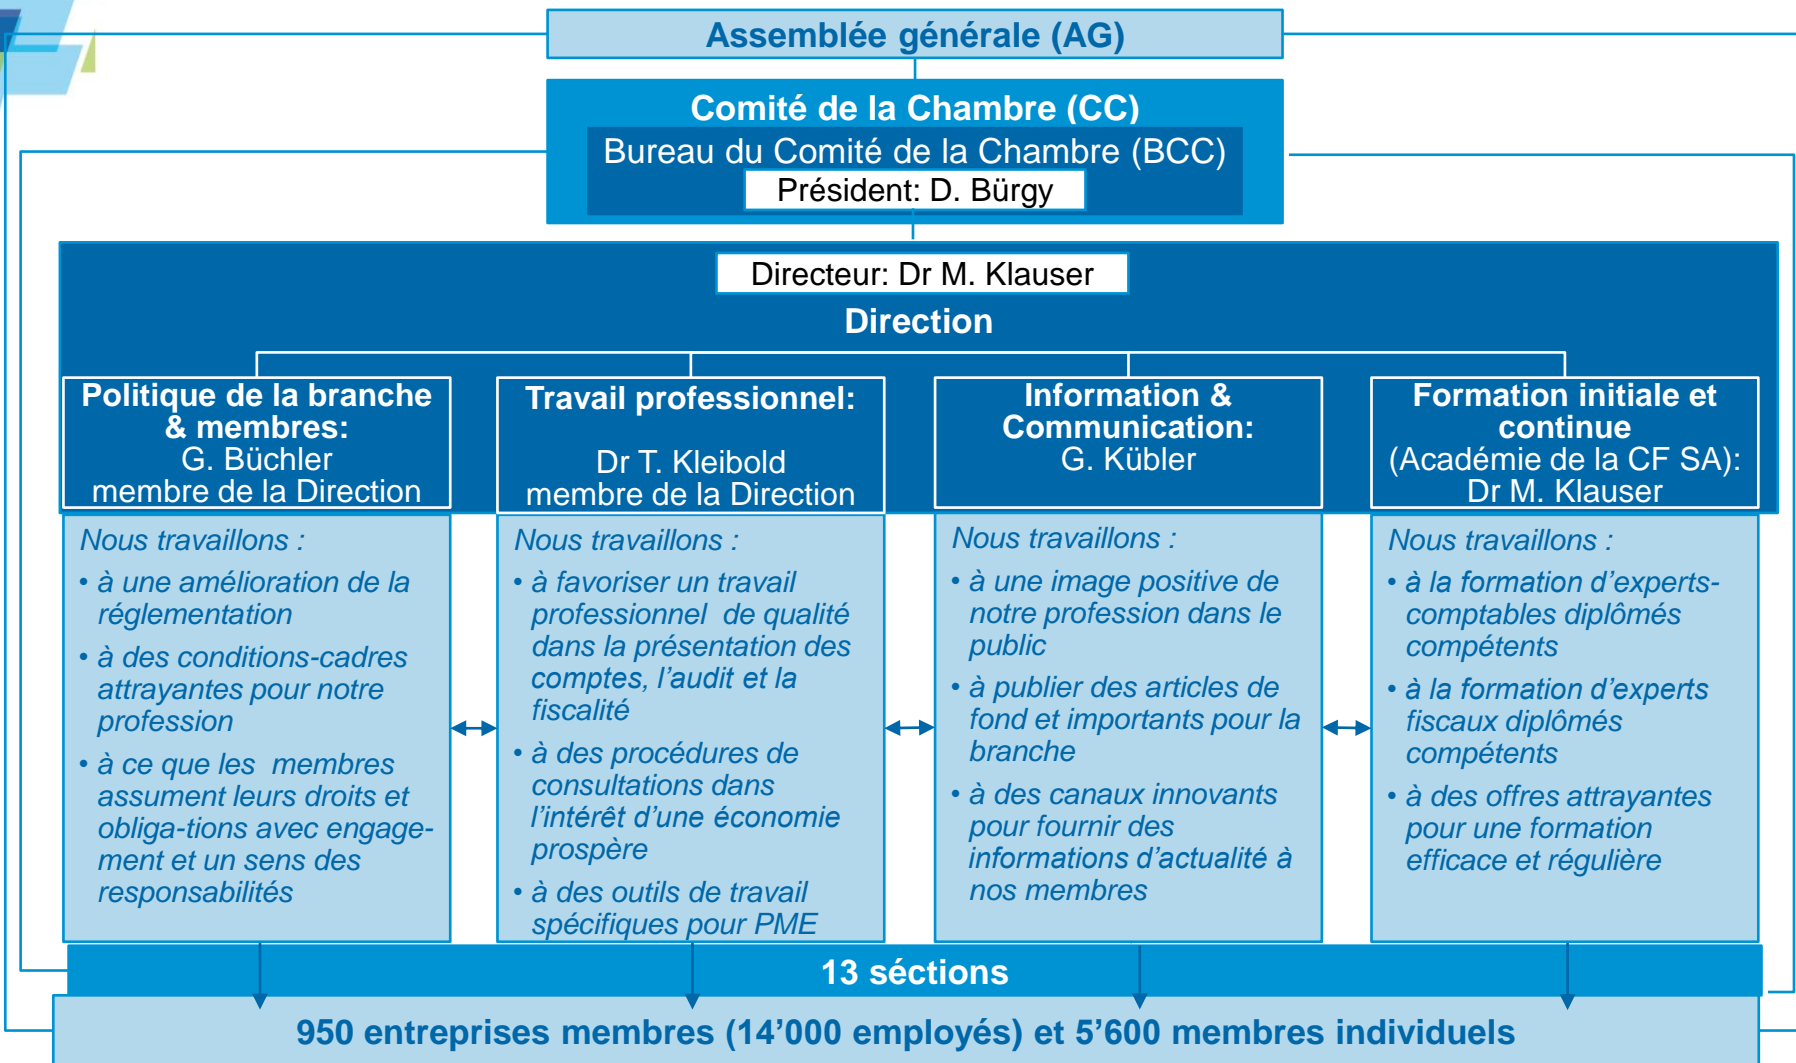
Assemblée générale (AG)

Comité de la Chambre (CC)
Bureau du Comité de la Chambre (BCC)
Président: D. Bürgy

Directeur: Dr M. Klauser
Direction

Politique de la branche & membres:
G. Büchler
membre de la Direction

Nous travaillons :
• à une amélioration de la réglementation
• à des conditions-cadres attrayantes pour notre profession
• à ce que les membres assument leurs droits et obliga-tions avec engage-ment et un sens des responsabilités

Travail professionnel:
Dr T. Kleibold
membre de la Direction

Nous travaillons :
• à favoriser un travail professionnel de qualité dans la présentation des comptes, l'audit et la fiscalité
• à des procédures de consultations dans l'intérêt d'une économie prospère
• à des outils de travail spécifiques pour PME

Information & Communication:
G. Kübler

Nous travaillons :
• à une image positive de notre profession dans le public
• à publier des articles de fond et importants pour la branche
• à des canaux innovants pour fournir des informations d'actualité à nos membres

Formation initiale et continue
(Académie de la CF SA):
Dr M. Klauser

Nous travaillons :
• à la formation d'experts-comptables diplômés compétents
• à la formation d'experts fiscaux diplômés compétents
• à des offres attrayantes pour une formation efficace et régulière

13 séctions

950 entreprises membres (14'000 employés) et 5'600 membres individuels